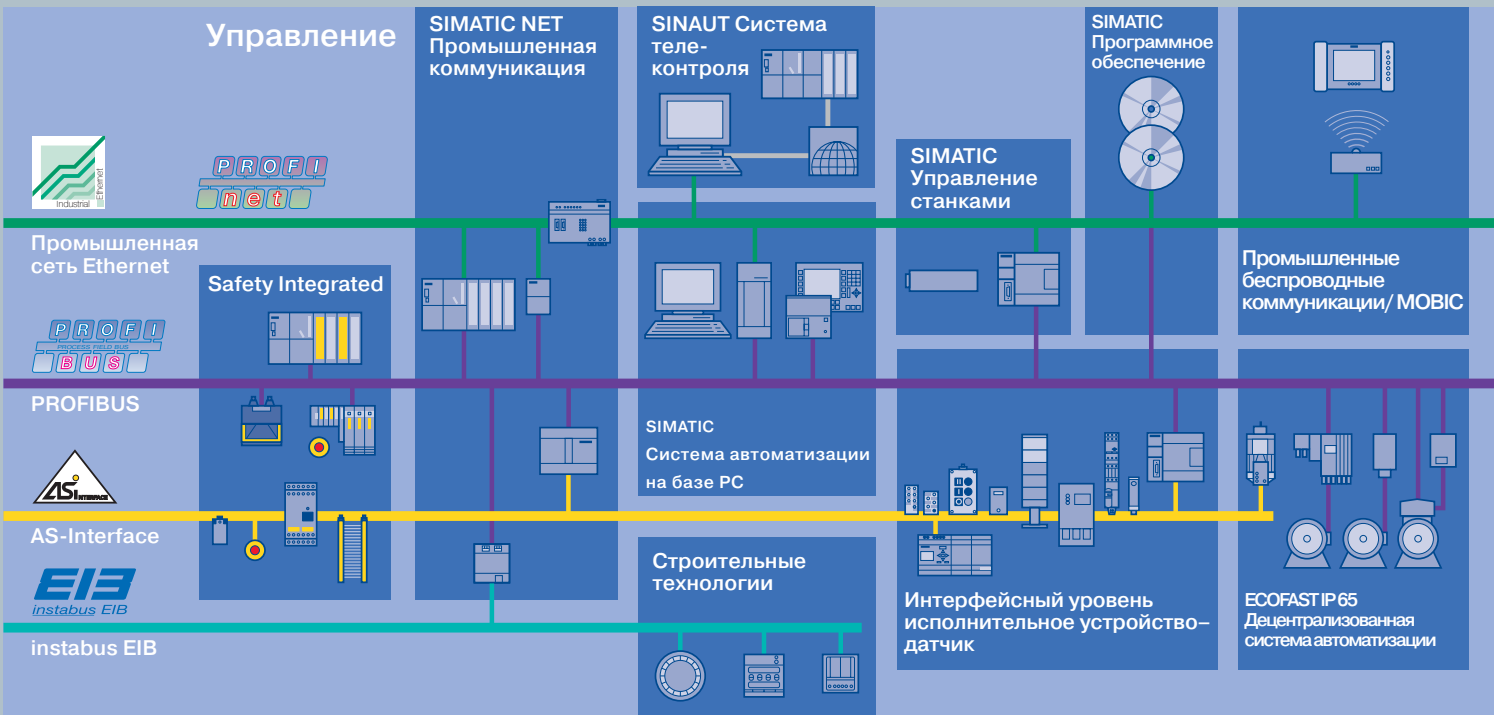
Управление

SIMATIC NET Промышленная коммуникация

SINAUT Система теле-контроля

SIMATIC Программное обеспечение

Industrial Ethernet

PROFI net

Промышленная сеть Ethernet

SIMATIC Управление станками

Safety Integrated

Промышленные беспроводные коммуникации/ MOBIC

PROFI BUS PROCESS FIELD BUS

PROFIBUS

SIMATIC Система автоматизации на базе PC

ASi INTERFACE

AS-Interface

EIB instabus EIB

Строительные технологии

instabus EIB

Интерфейсный уровень исполнительное устройство–датчик

ECOFAST IP 65 Децентрализованная система автоматизации